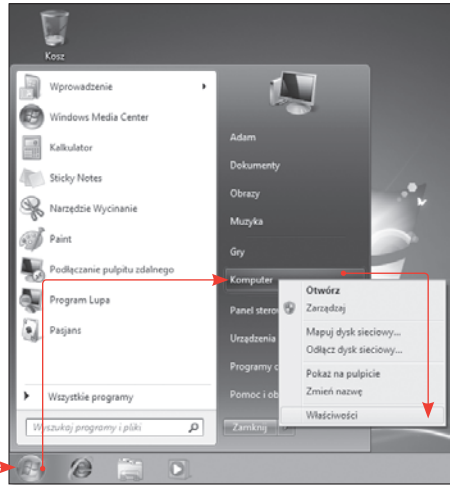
Kosz

Wprowadzenie

Windows Media Center

Kalkulator

Sticky Notes

Narzędzie Wycinanie

Paint

Podłączanie pulpitu zdalnego

Program Lupa

Pasjans

Wszystkie programy

Wyszukaj programy i pliki

Adam

Dokumenty

Obrazy

Muzyka

Gry

Komputer

Panel stero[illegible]

Urządzenia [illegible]

Programy d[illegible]

Pomoc i ob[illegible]

Zamknij

Otwórz

Zarządzaj

Mapuj dysk sieciowy...

Odłącz dysk sieciowy...

Pokaż na pulpicie

Zmień nazwę

Właściwości